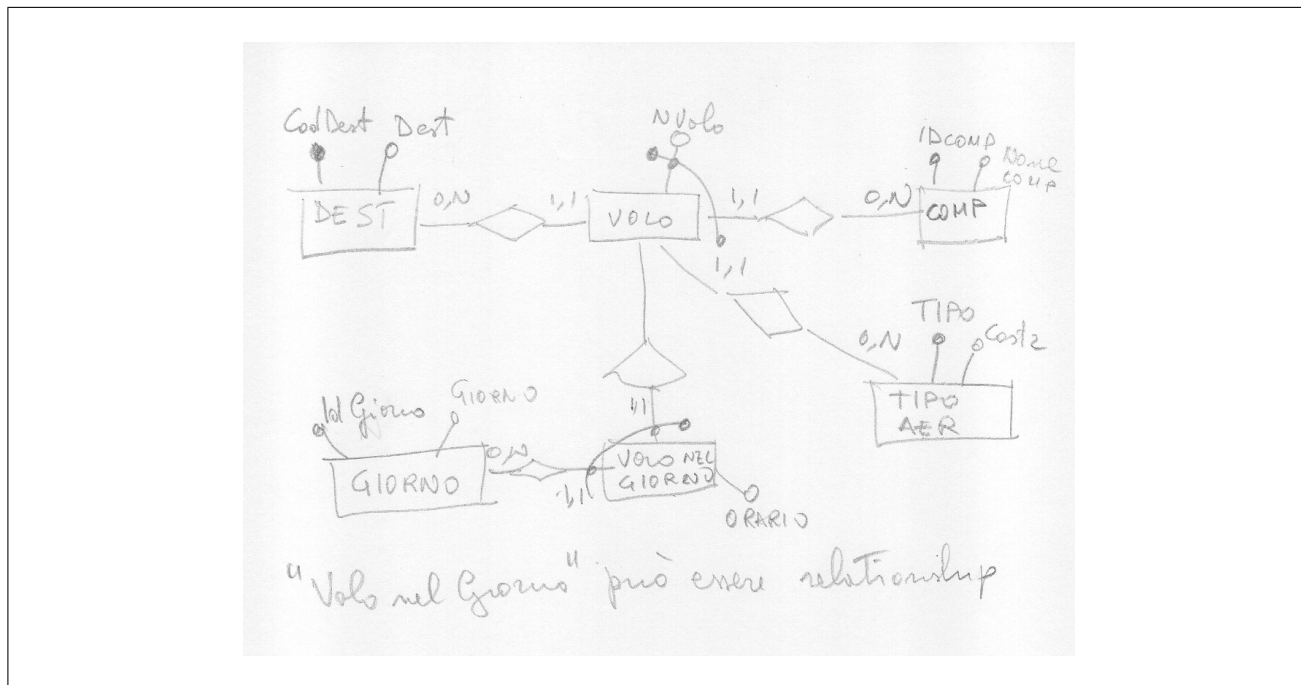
CodDest Dest

DEST

0,N

1,1

NVolo

VOLO

1,1

0,N

IDCOMP

NOME COMP

COMP

1,1

TIPO

0,N

Cost2

TIPO AER

1,1

IdGiorno

GIORNO

GIORNO

0,N

1,1

VOLO NEL GIORNO

ORARIO

"Volo nel Giorno" può essere relationship